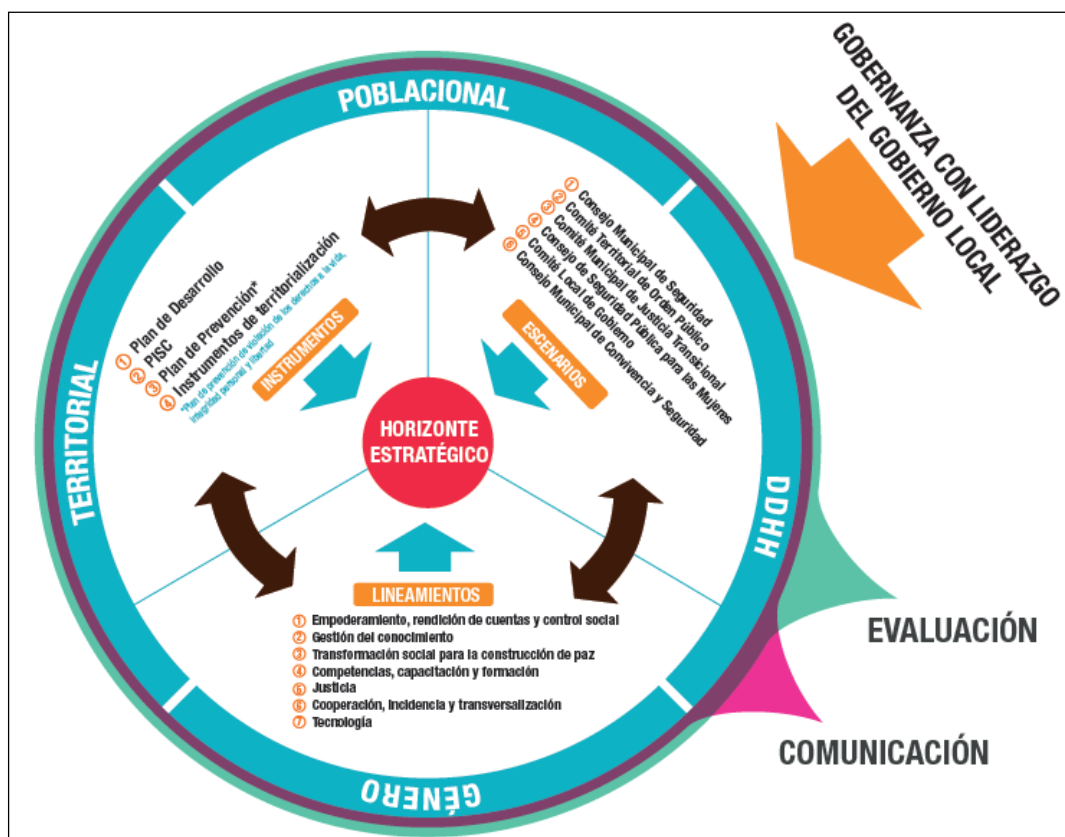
GOBERNANZA CON LIDERAZGO DEL GOBIERNO LOCAL

POBLACIONAL

TERRITORIAL

DDHH

GÉNERO

INSTRUMENTOS

① Plan de Desarrollo
② PISC
③ Plan de Prevención*
④ Instrumentos de territorialización

*Plan de prevención de violación de los derechos a la vida, integridad personal y libertad

ESCENARIOS

① Consejo Municipal de Seguridad
② Comité Territorial de Orden Público
③ Comité Municipal de Justicia Transicional
④ Consejo de Seguridad Pública para las Mujeres
⑤ Comité Local de Gobierno
⑥ Consejo Municipal de Convivencia y Seguridad

HORIZONTE ESTRATÉGICO

LINEAMIENTOS

① Empoderamiento, rendición de cuentas y control social
② Gestión del conocimiento
③ Transformación social para la construcción de paz
④ Competencias, capacitación y formación
⑤ Justicia
⑥ Cooperación, incidencia y transversalización
⑦ Tecnología

EVALUACIÓN

COMUNICACIÓN